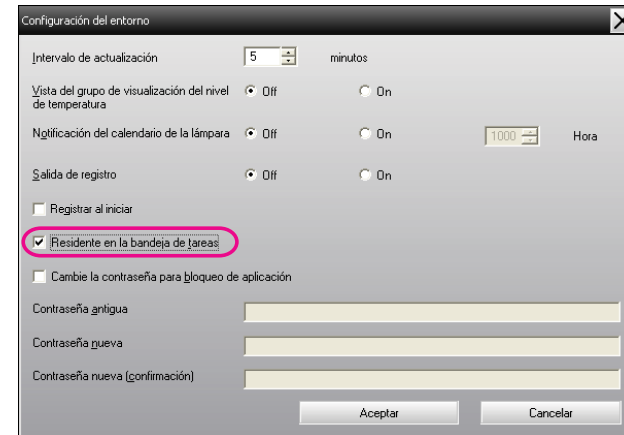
Configuración del entorno

Intervalo de actualización 5 minutos

Vista del grupo de visualización del nivel de temperatura Off On

Notificación del calendario de la lámpara Off On 1000 Hora

Salida de registro Off On

Registrar al iniciar

Residente en la bandeja de tareas

Cambie la contraseña para bloqueo de aplicación

Contraseña antigua

Contraseña nueva

Contraseña nueva (confirmación)

Aceptar Cancelar